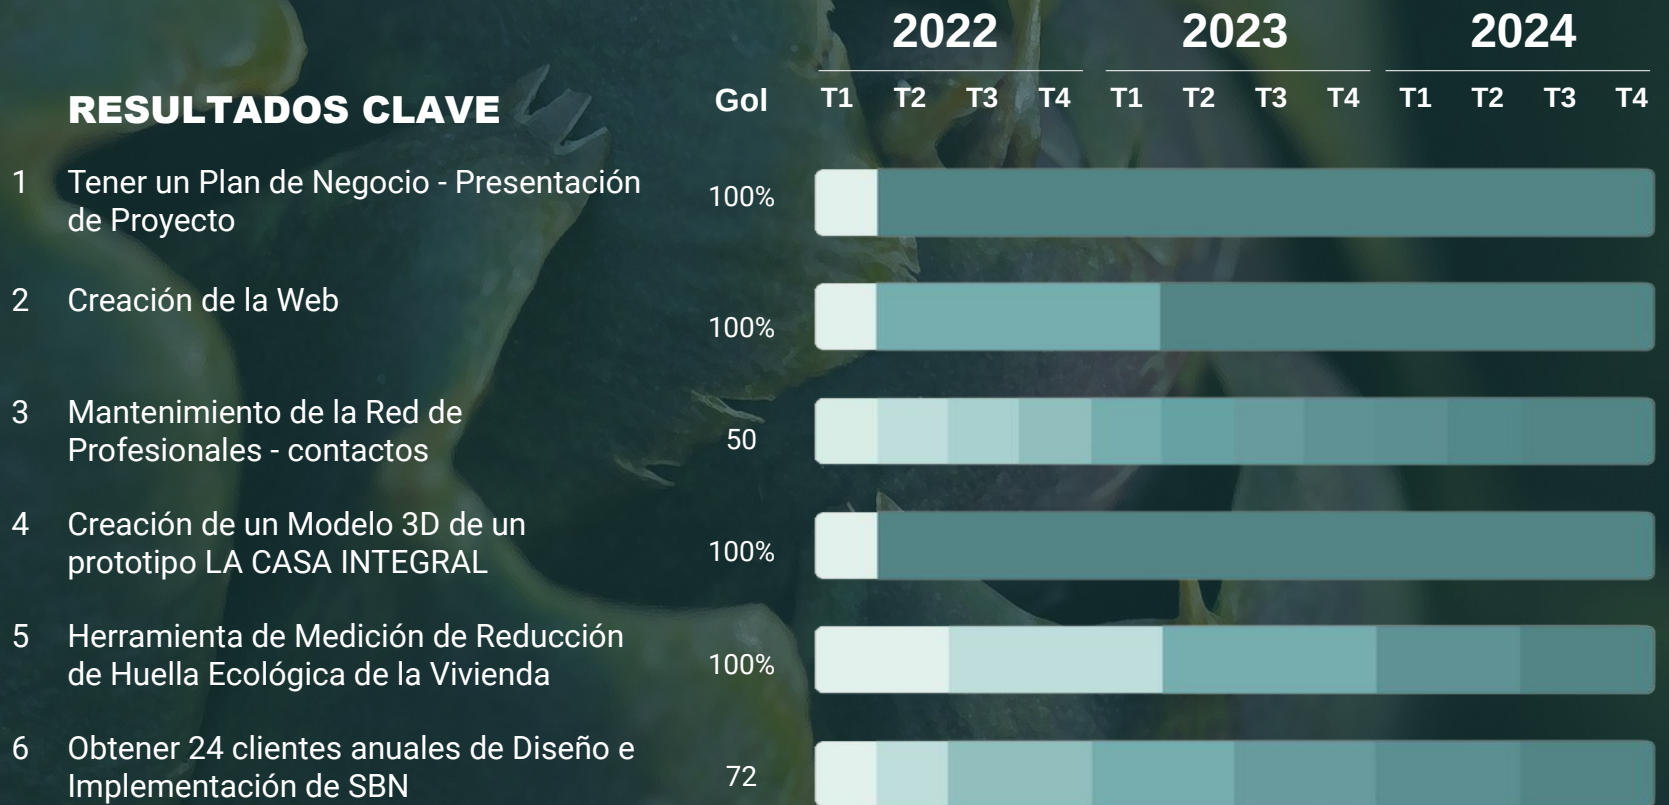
2022 2023 2024

RESULTADOS CLAVE

Gol

| T1 | T2 | T3 | T4 | T1 | T2 | T3 | T4 | T1 | T2 | T3 | T4 |
|---|---|---|---|---|---|---|---|---|---|---|---|

1 Tener un Plan de Negocio - Presentación de Proyecto 100%

2 Creación de la Web 100%

3 Mantenimiento de la Red de Profesionales - contactos 50

4 Creación de un Modelo 3D de un prototipo LA CASA INTEGRAL 100%

5 Herramienta de Medición de Reducción de Huella Ecológica de la Vivienda 100%

6 Obtener 24 clientes anuales de Diseño e Implementación de SBN 72